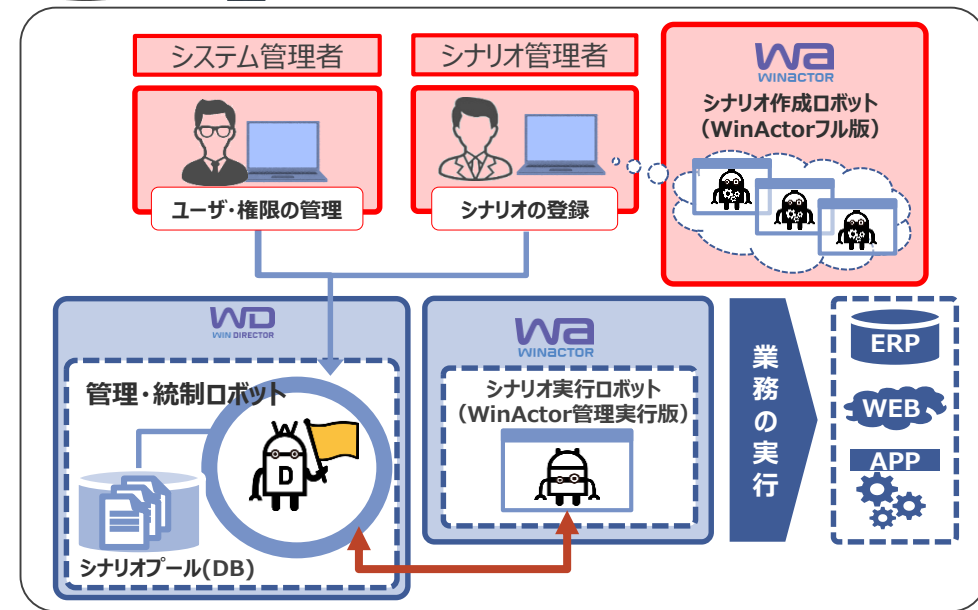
システム管理者

ユーザ・権限の管理

シナリオ管理者

シナリオの登録

WA
WINACTOR
シナリオ作成ロボット
（WinActorフル版）

WD
WIN DIRECTOR
管理・統制ロボット

D

シナリオプール(DB)

WA
WINACTOR
シナリオ実行ロボット
（WinActor管理実行版）

業務の実行

ERP

WEB

APP